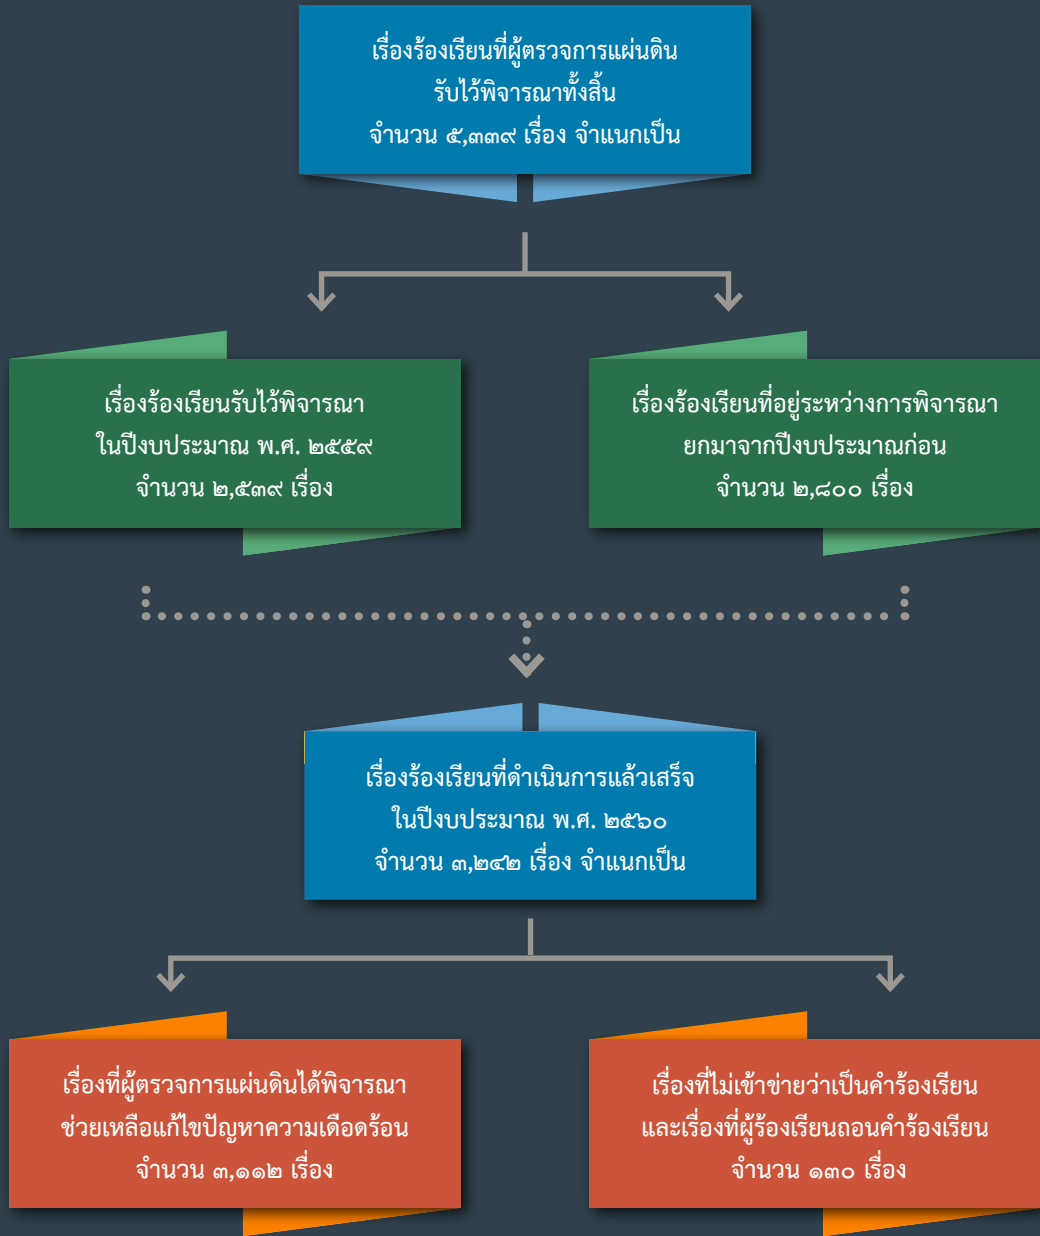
เรื่องร้องเรียนที่ผู้ตรวจการแผ่นดิน รับไว้พิจารณาทั้งสิ้น จำนวน ๕,๓๓๙ เรื่อง จำแนกเป็น

เรื่องร้องเรียนรับไว้พิจารณา ในปีงบประมาณ พ.ศ. ๒๕๕๙ จำนวน ๒,๕๓๙ เรื่อง

เรื่องร้องเรียนที่อยู่ระหว่างการพิจารณา ยกมาจากปีงบประมาณก่อน จำนวน ๒,๘๐๐ เรื่อง

เรื่องร้องเรียนที่ดำเนินการแล้วเสร็จ ในปีงบประมาณ พ.ศ. ๒๕๖๐ จำนวน ๓,๒๔๒ เรื่อง จำแนกเป็น

เรื่องที่ผู้ตรวจการแผ่นดินได้พิจารณา ช่วยเหลือแก้ไขปัญหาความเดือดร้อน จำนวน ๓,๑๑๒ เรื่อง

เรื่องที่ไม่เข้าข่ายว่าเป็นคำร้องเรียน และเรื่องที่ผู้ร้องเรียนถอนคำร้องเรียน จำนวน ๑๓๐ เรื่อง